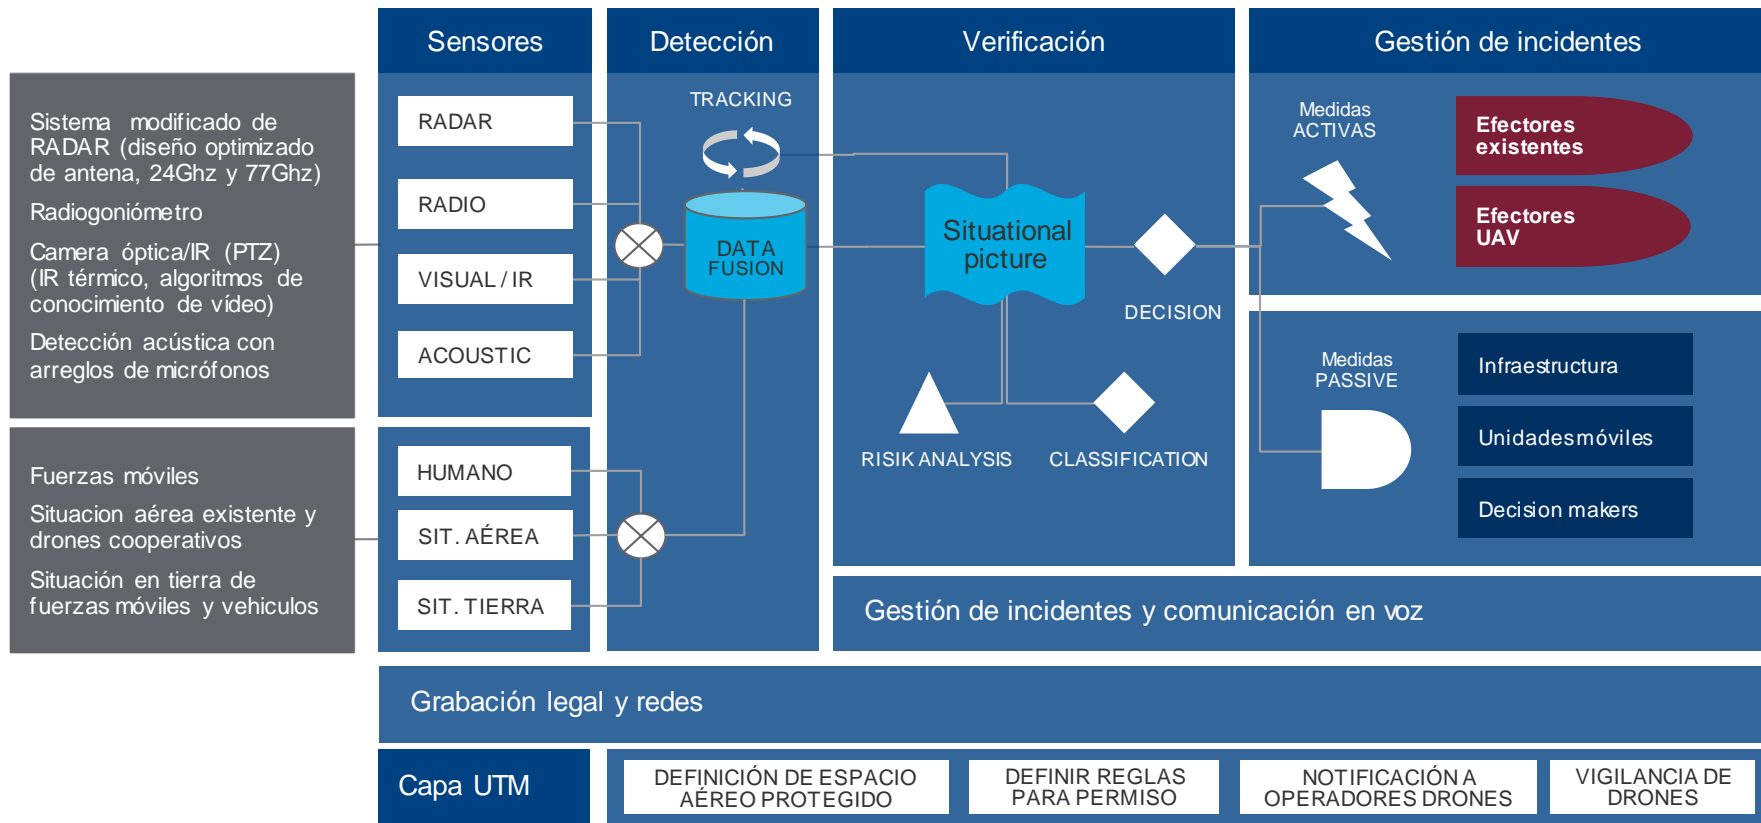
Sistema modificado de RADAR (diseño optimizado de antena, 24Ghz y 77Ghz)

Radiogoniómetro

Camera óptica/IR (PTZ) (IR térmico, algoritmos de conocimiento de vídeo)

Detección acústica con arreglos de micrófonos

Fuerzas móviles

Situacion aérea existente y drones cooperativos

Situación en tierra de fuerzas móviles y vehiculos

Sensores

RADAR

RADIO

VISUAL / IR

ACOUSTIC

HUMANO

SIT. AÉREA

SIT. TIERRA

Detección

TRACKING

DATA FUSION

Verificación

Situational picture

DECISION

RISIK ANALYSIS

CLASSIFICATION

Gestión de incidentes

Medidas ACTIVAS

Efectores existentes

Efectores UAV

Medidas PASSIVE

Infraestructura

Unidadesmóviles

Decision makers

Gestión de incidentes y comunicación en voz

Grabación legal y redes

Capa UTM

DEFINICIÓN DE ESPACIO AÉREO PROTEGIDO

DEFINIR REGLAS PARA PERMISO

NOTIFICACIÓN A OPERADORES DRONES

VIGILANCIA DE DRONES